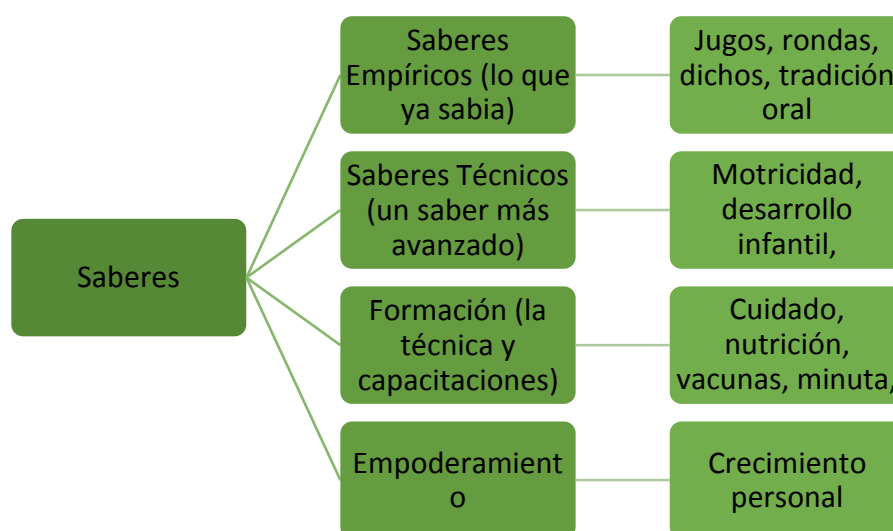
Saberes

Saberes Empíricos (lo que ya sabia)

Jugos, rondas, dichos, tradición oral

Saberes Técnicos (un saber más avanzado)

Motricidad, desarrollo infantil,

Formación (la técnica y capacitaciones)

Cuidado, nutrición, vacunas, minuta,

Empoderamient o

Crecimiento personal